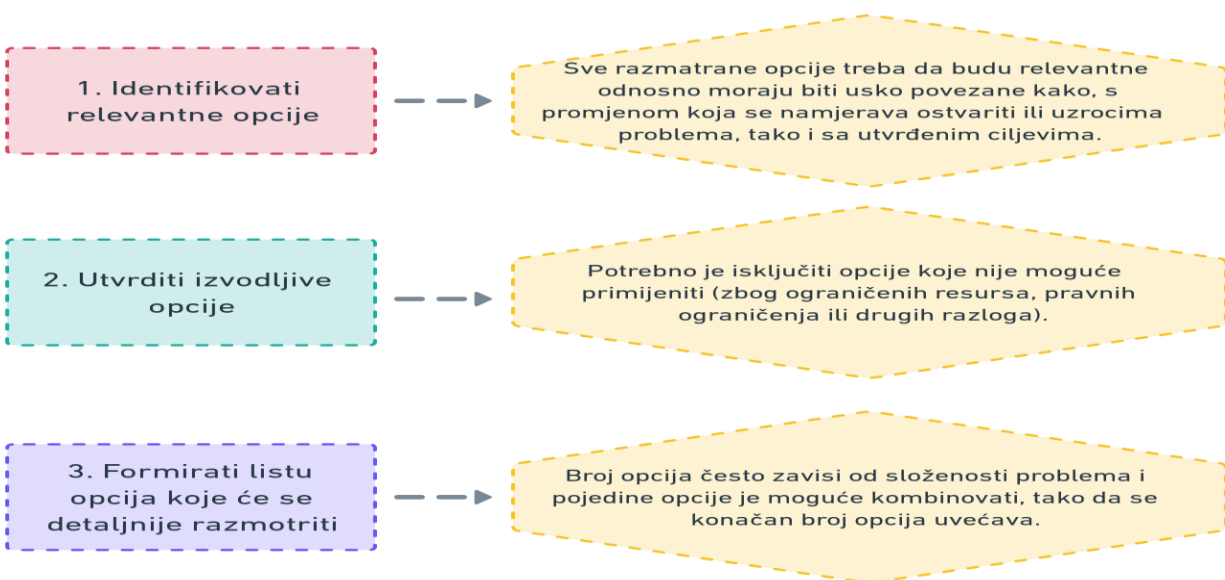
1. Identifikovati relevantne opcije

Sve razmatrane opcije treba da budu relevantne odnosno moraju biti usko povezane kako, s promjenom koja se namjerava ostvariti ili uzrocima problema, tako i sa utvrđenim ciljevima.

2. Utvrditi izvodljive opcije

Potrebno je isključiti opcije koje nije moguće primijeniti (zbog ograničenih resursa, pravnih ograničenja ili drugih razloga).

3. Formirati listu opcija koje će se detaljnije razmotriti

Broj opcija često zavisi od složenosti problema i pojedine opcije je moguće kombinovati, tako da se konačan broj opcija uvećava.